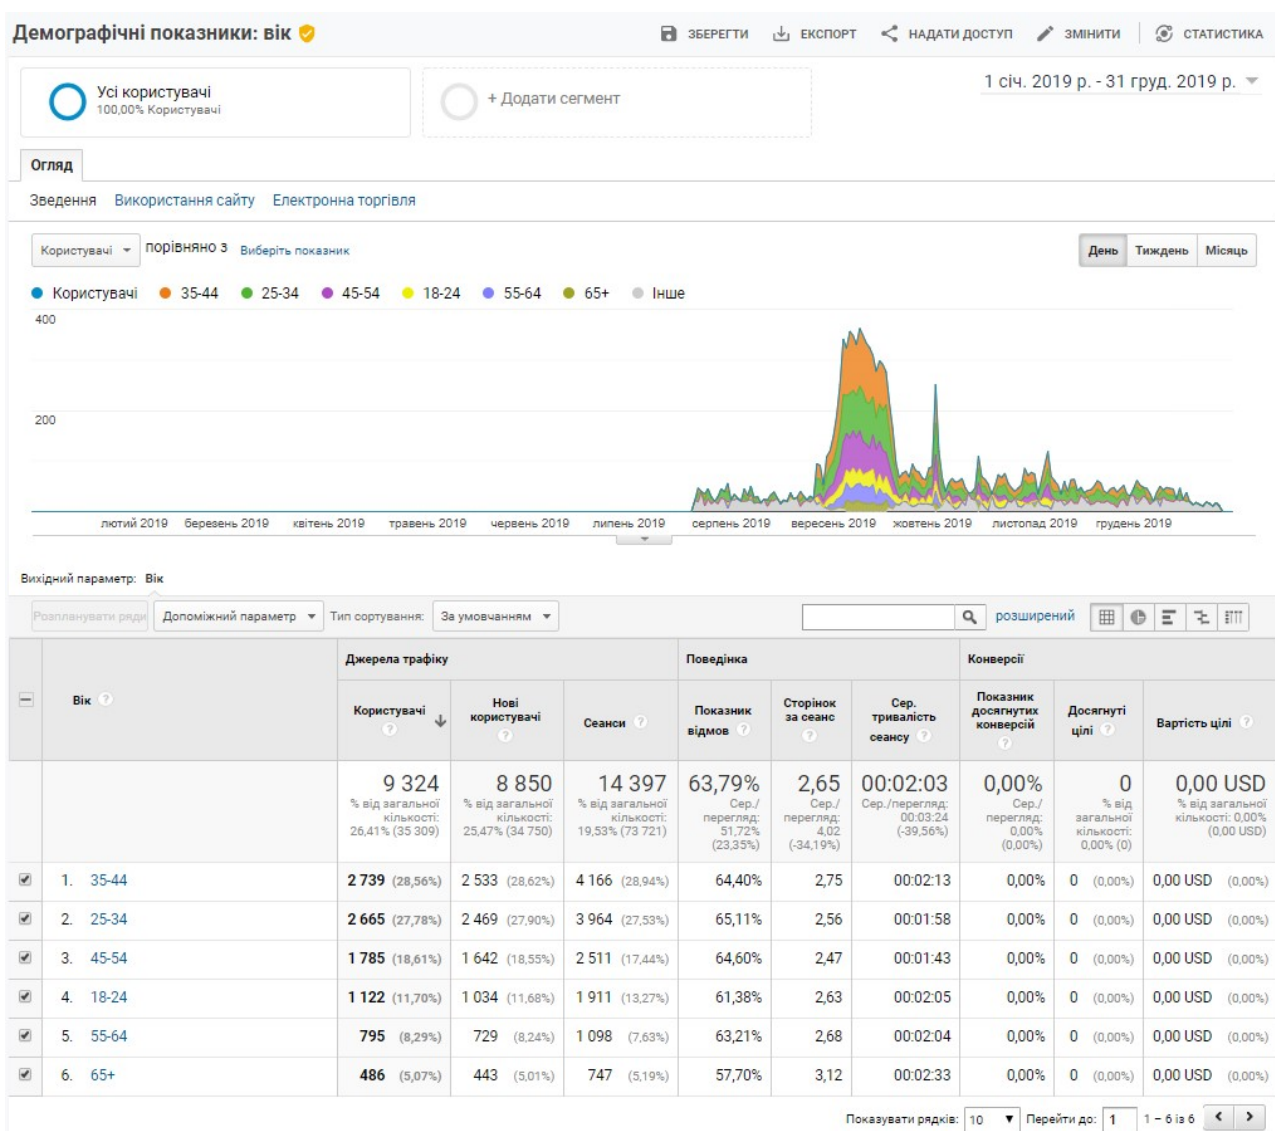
Демографічні показники: вік

ЗБЕРЕГТИ ЕКСПОРТ НАДАТИ ДОСТУП ЗМІНИТИ СТАТИСТИКА

Усі користувачі
100,00% Користувачі

+ Додати сегмент

1 січ. 2019 р. - 31 груд. 2019 р.

Огляд

Зведення Використання сайту Електронна торгівля

Користувачі порівняно з Виберіть показник

День Тиждень Місяць

Користувачі 35-44 25-34 45-54 18-24 55-64 65+ Інше

400

200

лютий 2019 березень 2019 квітень 2019 травень 2019 червень 2019 липень 2019 серпень 2019 вересень 2019 жовтень 2019 листопад 2019 грудень 2019

Вихідний параметр: Вік

Розпланувати ряди Допоміжний параметр Тип сортування: За умовчанням

розширений

| | Вік | Джерела трафіку: Користувачі | Нові користувачі | Сеанси | Поведінка: Показник відмов | Сторінок за сеанс | Сер. тривалість сеансу | Конверсії: Показник досягнутих конверсій | Досягнуті цілі | Вартість цілі |
|---|---|---|---|---|---|---|---|---|---|---|
| | | 9 324 % від загальної кількості: 26,41% (35 309) | 8 850 % від загальної кількості: 25,47% (34 750) | 14 397 % від загальної кількості: 19,53% (73 721) | 63,79% Сер./перегляд: 51,72% (23,35%) | 2,65 Сер./перегляд: 4,02 (-34,19%) | 00:02:03 Сер./перегляд: 00:03:24 (-39,56%) | 0,00% Сер./перегляд: 0,00% (0,00%) | 0 % від загальної кількості: 0,00% (0) | 0,00 USD % від загальної кількості: 0,00% (0,00 USD) |
| ☑ | 1. 35-44 | 2 739 (28,56%) | 2 533 (28,62%) | 4 166 (28,94%) | 64,40% | 2,75 | 00:02:13 | 0,00% | 0 (0,00%) | 0,00 USD (0,00%) |
| ☑ | 2. 25-34 | 2 665 (27,78%) | 2 469 (27,90%) | 3 964 (27,53%) | 65,11% | 2,56 | 00:01:58 | 0,00% | 0 (0,00%) | 0,00 USD (0,00%) |
| ☑ | 3. 45-54 | 1 785 (18,61%) | 1 642 (18,55%) | 2 511 (17,44%) | 64,60% | 2,47 | 00:01:43 | 0,00% | 0 (0,00%) | 0,00 USD (0,00%) |
| ☑ | 4. 18-24 | 1 122 (11,70%) | 1 034 (11,68%) | 1 911 (13,27%) | 61,38% | 2,63 | 00:02:05 | 0,00% | 0 (0,00%) | 0,00 USD (0,00%) |
| ☑ | 5. 55-64 | 795 (8,29%) | 729 (8,24%) | 1 098 (7,63%) | 63,21% | 2,68 | 00:02:04 | 0,00% | 0 (0,00%) | 0,00 USD (0,00%) |
| ☑ | 6. 65+ | 486 (5,07%) | 443 (5,01%) | 747 (5,19%) | 57,70% | 3,12 | 00:02:33 | 0,00% | 0 (0,00%) | 0,00 USD (0,00%) |

Показувати рядків: 10 Перейти до: 1 1 – 6 із 6